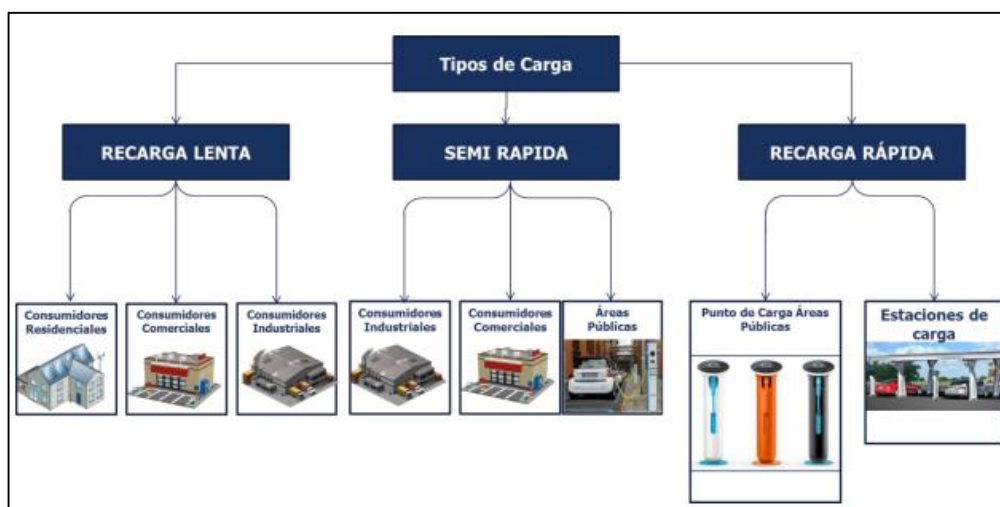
Tipos de Carga

RECARGA LENTA

SEMI RAPIDA

RECARGA RÁPIDA

Consumidores Residenciales

Consumidores Comerciales

Consumidores Industriales

Consumidores Industriales

Consumidores Comerciales

Áreas Públicas

Punto de Carga Áreas Públicas

Estaciones de carga